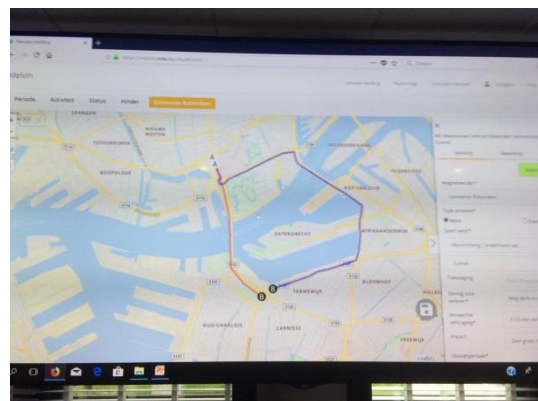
Melvin

Periode
Activiteit
Status
Hinder
Gemeente Rotterdam

SPANGEN
NIEUW WESTEN
TUSSENDIJKEN
BOSPOLDER
KOP VAN ZUID
KATENDRECHT
AFRIKAANDERWIJK
BLOEMHOF
TARWEWIJK
OUD-CHARLOIS
CARNISSE
FEIJENOORD
A
A
B
B

Melding
Wegbeheerder*
Gemeente Rotterdam
Type activiteit*
Tunnel
Toelichting
Soort verkeer*
Verwachte vertraging*
Impact
Uitvoerperiode*